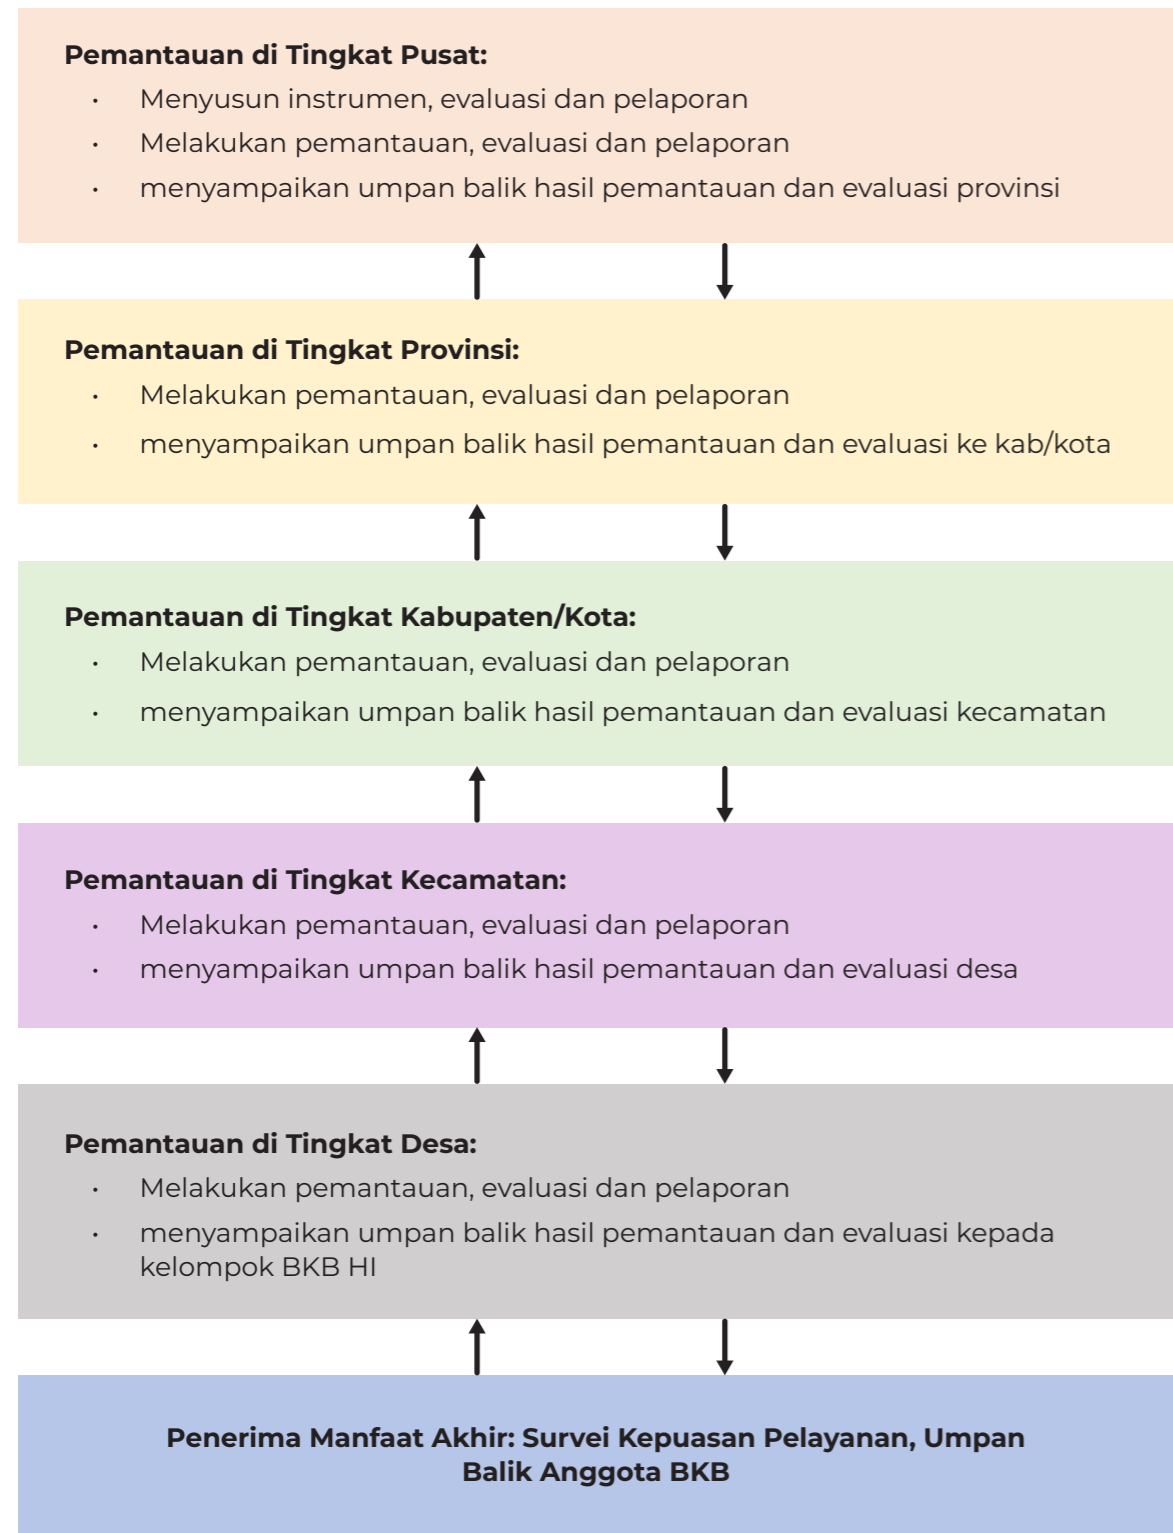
**Pemantauan di Tingkat Pusat:**

- Menyusun instrumen, evaluasi dan pelaporan
- Melakukan pemantauan, evaluasi dan pelaporan
- menyampaikan umpan balik hasil pemantauan dan evaluasi provinsi

**Pemantauan di Tingkat Provinsi:**

- Melakukan pemantauan, evaluasi dan pelaporan
- menyampaikan umpan balik hasil pemantauan dan evaluasi ke kab/kota

**Pemantauan di Tingkat Kabupaten/Kota:**

- Melakukan pemantauan, evaluasi dan pelaporan
- menyampaikan umpan balik hasil pemantauan dan evaluasi kecamatan

**Pemantauan di Tingkat Kecamatan:**

- Melakukan pemantauan, evaluasi dan pelaporan
- menyampaikan umpan balik hasil pemantauan dan evaluasi desa

**Pemantauan di Tingkat Desa:**

- Melakukan pemantauan, evaluasi dan pelaporan
- menyampaikan umpan balik hasil pemantauan dan evaluasi kepada kelompok BKB HI

**Penerima Manfaat Akhir: Survei Kepuasan Pelayanan, Umpan Balik Anggota BKB**